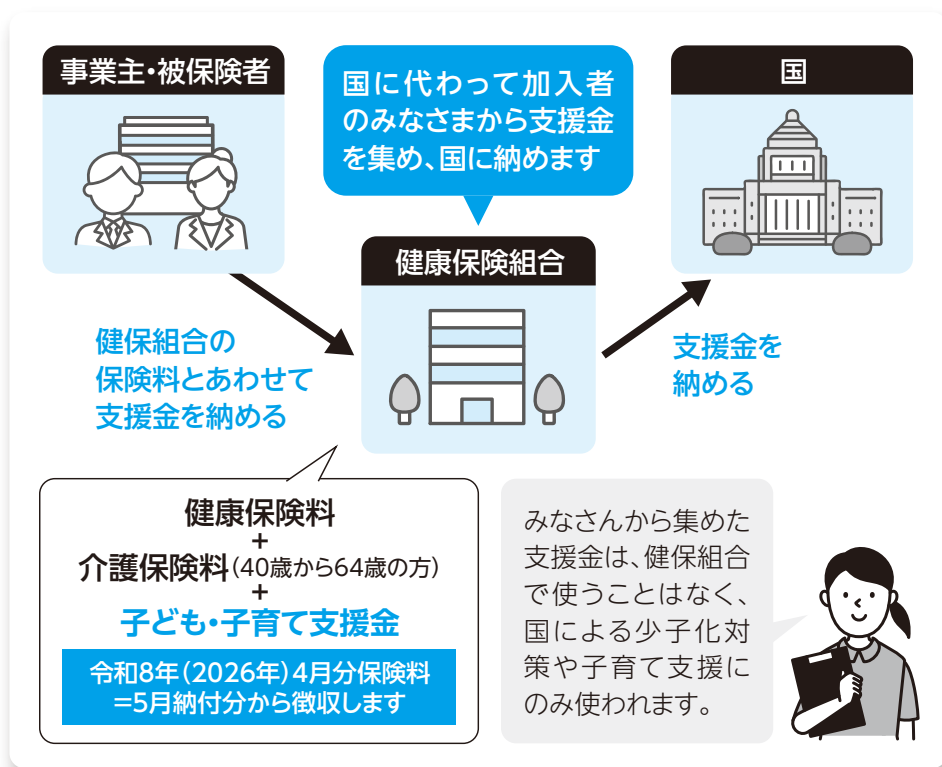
事業主・被保険者

国に代わって加入者のみなさまから支援金を集め、国に納めます

国

健康保険組合

健保組合の保険料とあわせて支援金を納める

支援金を納める

健康保険料
+
介護保険料（40歳から64歳の方）
+
子ども・子育て支援金

令和8年（2026年）4月分保険料
＝5月納付分から徴収します

みなさんから集めた支援金は、健保組合で使うことはなく、国による少子化対策や子育て支援にのみ使われます。